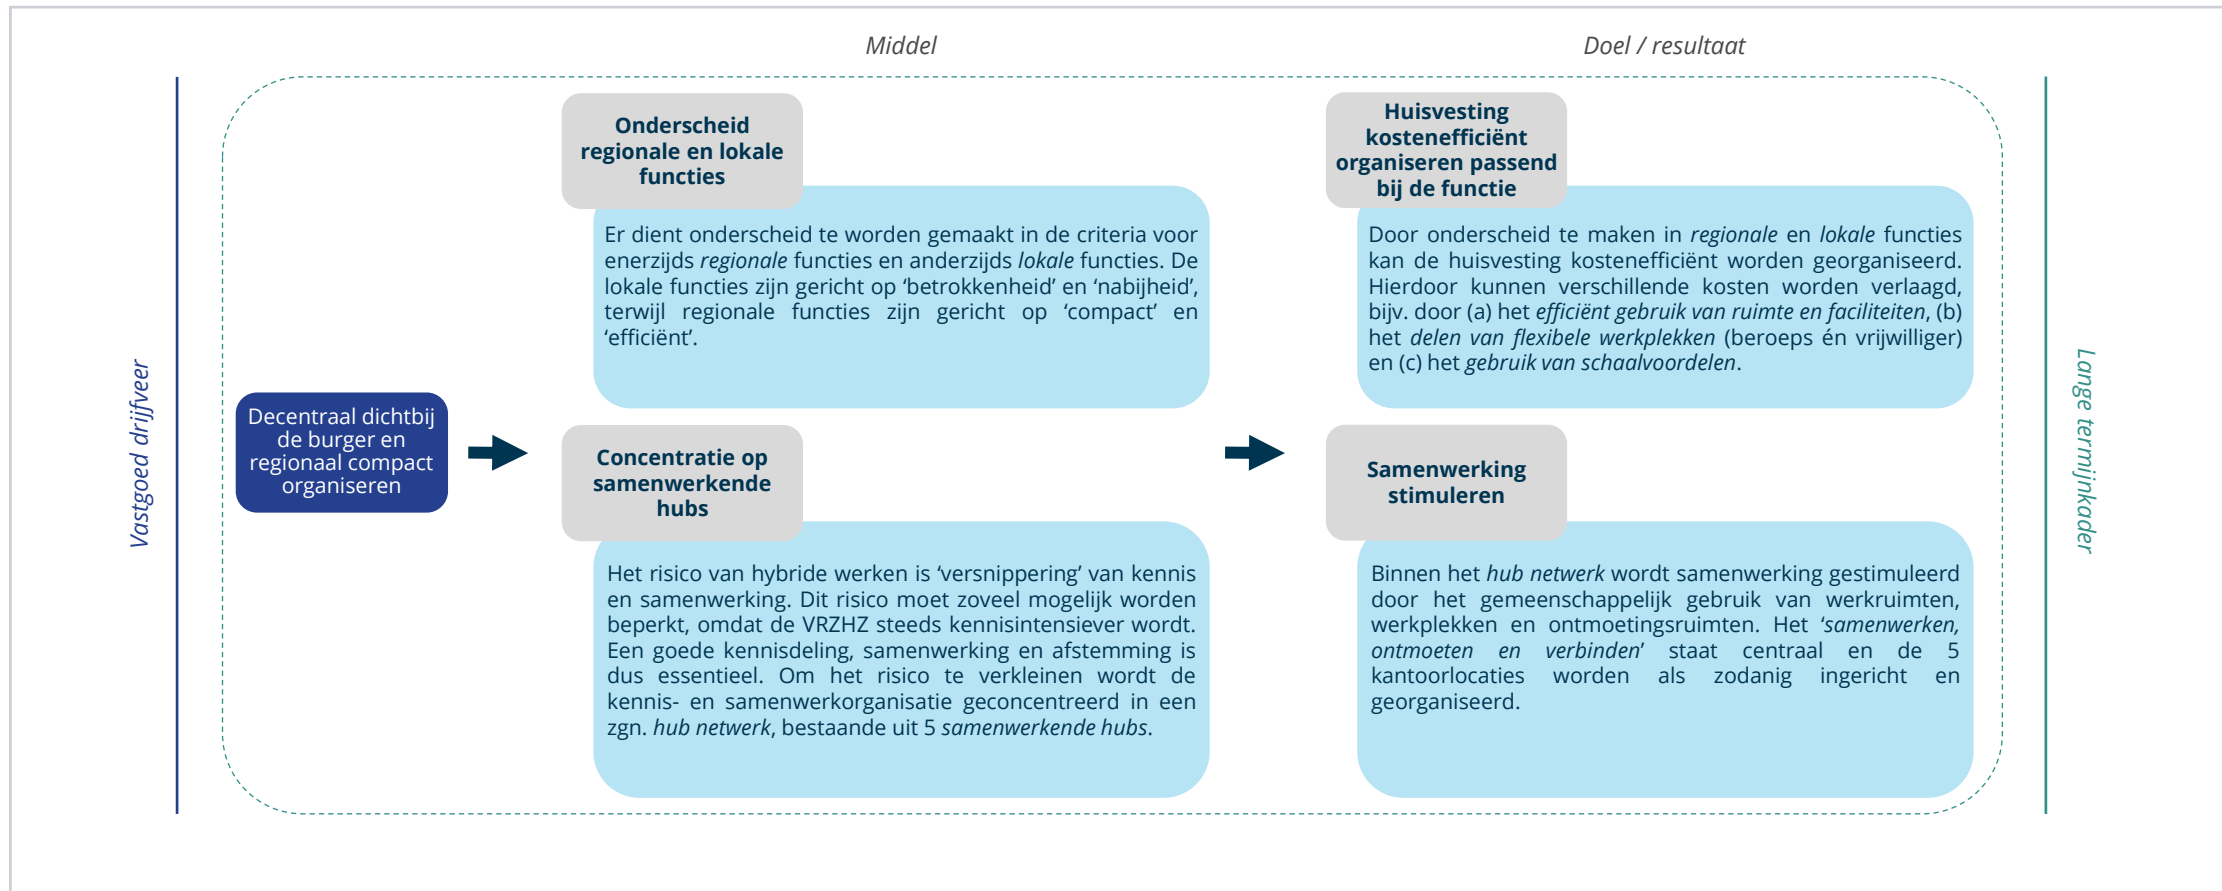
Middel

Doel / resultaat

Vastgoed drijfveer

Decentraal dichtbij de burger en regionaal compact organiseren

Onderscheid regionale en lokale functies

Er dient onderscheid te worden gemaakt in de criteria voor enerzijds regionale functies en anderzijds lokale functies. De lokale functies zijn gericht op ‘betrokkenheid’ en ‘nabijheid’, terwijl regionale functies zijn gericht op ‘compact’ en ‘efficiënt’.

Concentratie op samenwerkende hubs

Het risico van hybride werken is ‘versnippering’ van kennis en samenwerking. Dit risico moet zoveel mogelijk worden beperkt, omdat de VRZHZ steeds kennisintensiever wordt. Een goede kennisdeling, samenwerking en afstemming is dus essentieel. Om het risico te verkleinen wordt de kennis- en samenwerkorganisatie geconcentreerd in een zgn. hub netwerk, bestaande uit 5 samenwerkende hubs.

Huisvesting kostenefficiënt organiseren passend bij de functie

Door onderscheid te maken in regionale en lokale functies kan de huisvesting kostenefficiënt worden georganiseerd. Hierdoor kunnen verschillende kosten worden verlaagd, bijv. door (a) het efficiënt gebruik van ruimte en faciliteiten, (b) het delen van flexibele werkplekken (beroeps én vrijwilliger) en (c) het gebruik van schaalvoordelen.

Samenwerking stimuleren

Binnen het hub netwerk wordt samenwerking gestimuleerd door het gemeenschappelijk gebruik van werkruimten, werkplekken en ontmoetingsruimten. Het ‘samenwerken, ontmoeten en verbinden’ staat centraal en de 5 kantoorlocaties worden als zodanig ingericht en georganiseerd.

Lange termijnkader